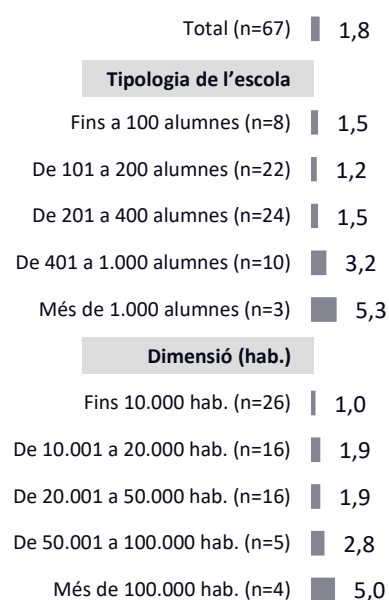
Total (n=67) 1,8

Tipologia de l'escola

Fins a 100 alumnes (n=8) 1,5

De 101 a 200 alumnes (n=22) 1,2

De 201 a 400 alumnes (n=24) 1,5

De 401 a 1.000 alumnes (n=10) 3,2

Més de 1.000 alumnes (n=3) 5,3

Dimensió (hab.)

Fins 10.000 hab. (n=26) 1,0

De 10.001 a 20.000 hab. (n=16) 1,9

De 20.001 a 50.000 hab. (n=16) 1,9

De 50.001 a 100.000 hab. (n=5) 2,8

Més de 100.000 hab. (n=4) 5,0